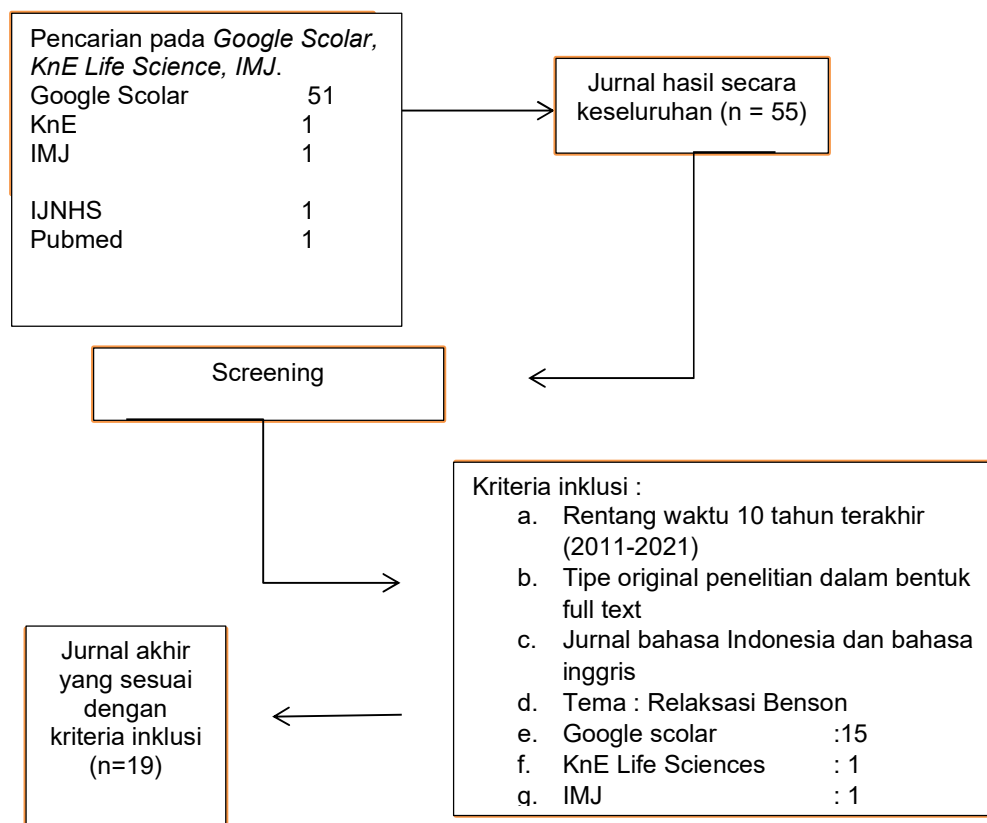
Pencarian pada *Google Scolar, KnE Life Science, IMJ*.
Google Scolar 51
KnE 1
IMJ 1

IJNHS 1
Pubmed 1

Jurnal hasil secara keseluruhan (n = 55)

Screening

Kriteria inklusi :
a. Rentang waktu 10 tahun terakhir (2011-2021)
b. Tipe original penelitian dalam bentuk full text
c. Jurnal bahasa Indonesia dan bahasa inggris
d. Tema : Relaksasi Benson
e. Google scolar :15
f. KnE Life Sciences : 1
g. IMJ : 1

Jurnal akhir yang sesuai dengan kriteria inklusi (n=19)